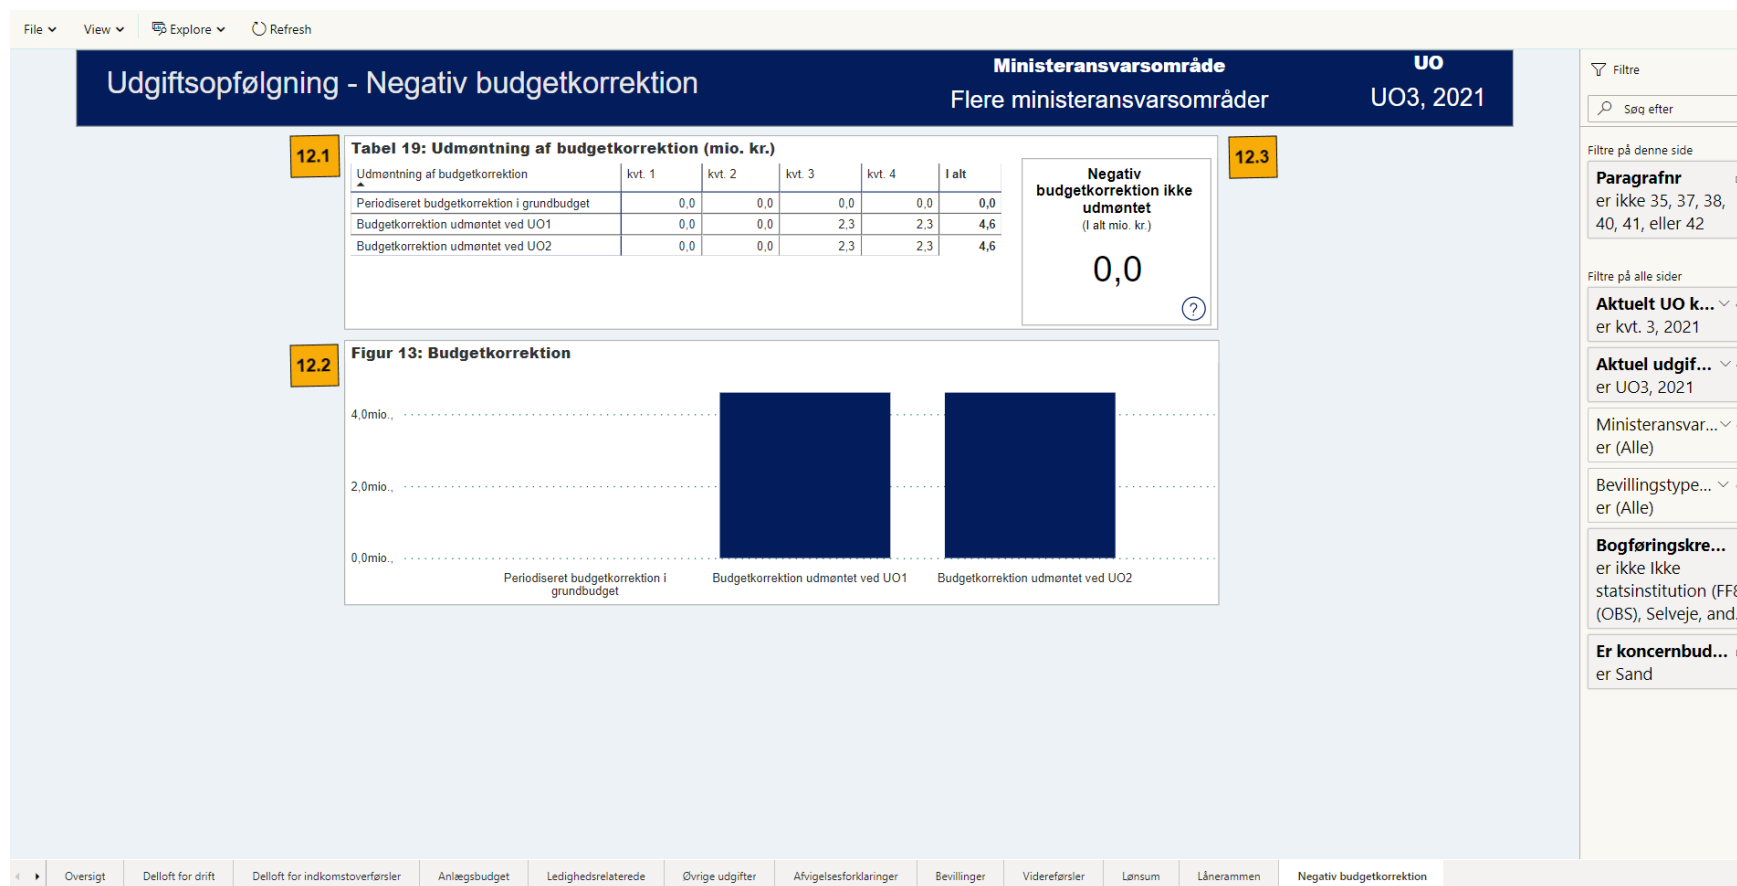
File View Explore Refresh

Udgiftsopfølgning - Negativ budgetkorrektion

Ministeransvarsområde
Flere ministeransvarsområder

UO
UO3, 2021

12.1

Tabel 19: Udmøntning af budgetkorrektion (mio. kr.)

| Udmøntning af budgetkorrektion | kvt. 1 | kvt. 2 | kvt. 3 | kvt. 4 | I alt |
|---|---|---|---|---|---|
| Periodiseret budgetkorrektion i grundbudget | 0,0 | 0,0 | 0,0 | 0,0 | 0,0 |
| Budgetkorrektion udmøntet ved UO1 | 0,0 | 0,0 | 2,3 | 2,3 | 4,6 |
| Budgetkorrektion udmøntet ved UO2 | 0,0 | 0,0 | 2,3 | 2,3 | 4,6 |

Negativ budgetkorrektion ikke udmøntet
(I alt mio. kr.)
0,0
?

12.3

12.2

Figur 13: Budgetkorrektion

4,0mio.,
2,0mio.,
0,0mio.,
Periodiseret budgetkorrektion i grundbudget
Budgetkorrektion udmøntet ved UO1
Budgetkorrektion udmøntet ved UO2

Filtre
Søg efter
Filtre på denne side
Paragrafnr
er ikke 35, 37, 38, 40, 41, eller 42
Filtre på alle sider
Aktuelt UO k...
er kvt. 3, 2021
Aktuel udgif...
er UO3, 2021
Ministeransvar...
er (Alle)
Bevillingstype...
er (Alle)
Bogføringskre...
er ikke Ikke statsinstitution (FF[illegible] (OBS), Selveje, and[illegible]
Er koncernbud...
er Sand

Oversigt | Delloft for drift | Delloft for indkomstoverførsler | Anlægsbudget | Ledighedsrelaterede | Øvrige udgifter | Afvigelsesforklaringer | Bevillinger | Videreførsler | Lønsum | Lånerammen | Negativ budgetkorrektion